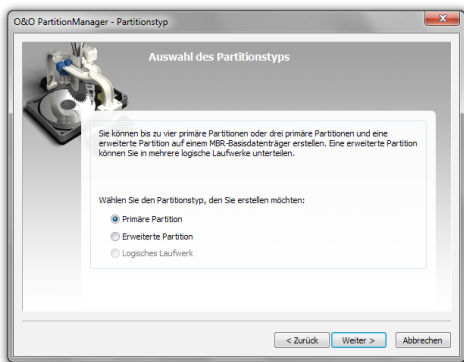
O&O PartitionManager - Partitionstyp

Auswahl des Partitionstyps

Sie können bis zu vier primäre Partitionen oder drei primäre Partitionen und eine erweiterte Partition auf einem MBR-Basisdatenträger erstellen. Eine erweiterte Partition können Sie in mehrere logische Laufwerke unterteilen.

Wählen Sie den Partitionstyp, den Sie erstellen möchten:

Primäre Partition

Erweiterte Partition

Logisches Laufwerk

< Zurück

Weiter >

Abbrechen